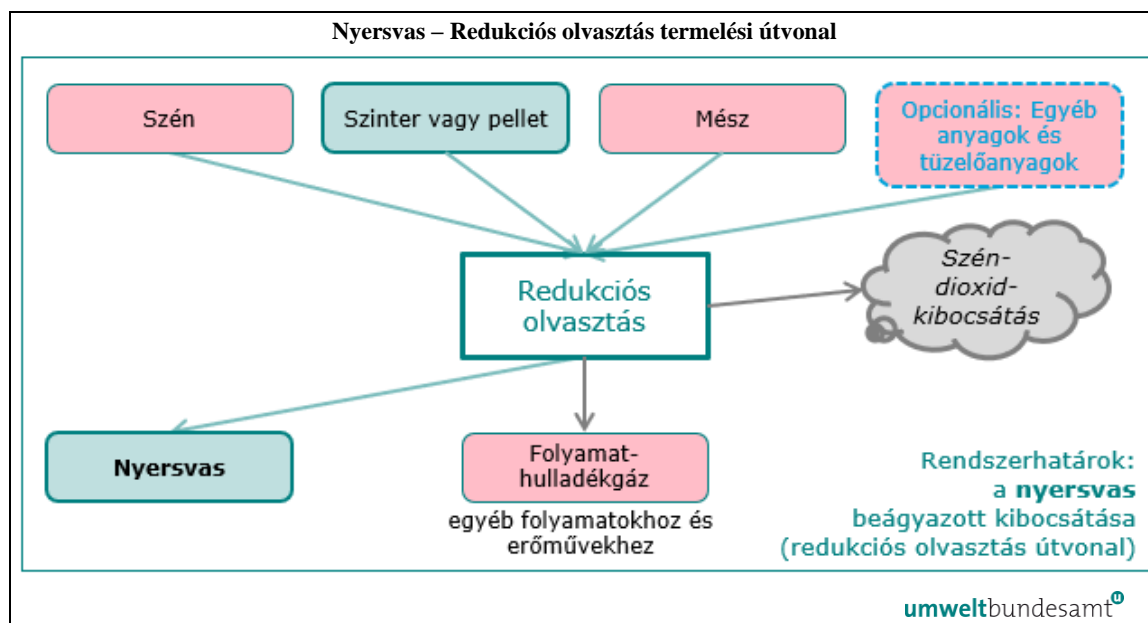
Nyersvas – Redukciós olvasztás termelési útvonal

Szén

Szinter vagy pellet

Mész

Opcionális: Egyéb anyagok és tüzelőanyagok

Redukciós olvasztás

Szén-dioxid-kibocsátás

Nyersvas

Folyamat-hulladékgáz

egyéb folyamatokhoz és erőművekhez

Rendszerhatárok: a nyersvas beágyazott kibocsátása (redukciós olvasztás útvonal)

umweltbundesamt